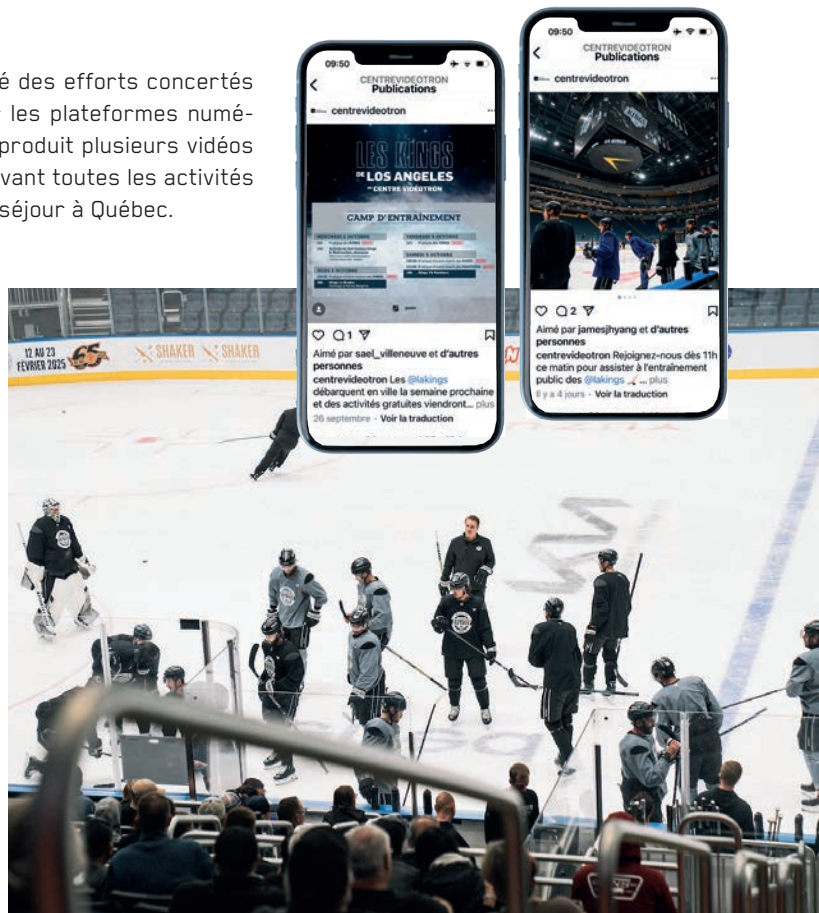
é des efforts concertés les plateformes numé- produit plusieurs vidéos vant toutes les activités séjour à Québec.

09:50

CENTREVIDEOTRON
Publications

centrevideotron

LES KINGS
DE LOS ANGELES
AU CENTRE VIDÉOTRON

CAMP D'ENTRAÎNEMENT

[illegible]

Aimé par sael_villeneuve et d'autres personnes
centrevideotron Les @lakings débarquent en ville la semaine prochaine et des activités gratuites viendront... plus
26 septembre · Voir la traduction

09:50

CENTREVIDEOTRON
Publications

centrevideotron

Aimé par jamesjhyang et d'autres personnes
centrevideotron Rejoignez-nous dès 11h ce matin pour assister à l'entraînement public des @lakings ... plus
Il y a 4 jours · Voir la traduction

12 AU 23 FÉVRIER 2025

SHAKER SHAKER